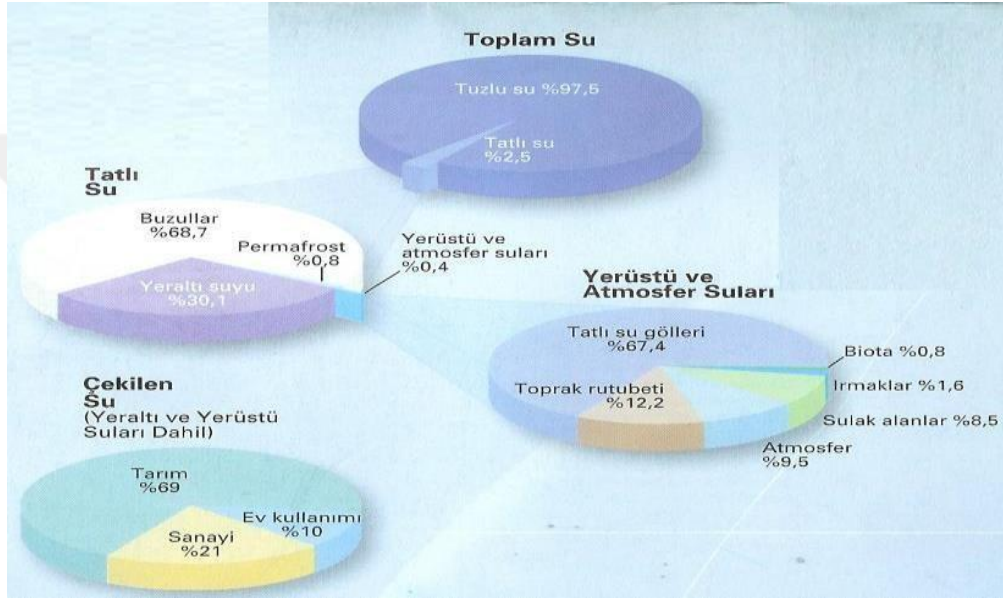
Toplam Su

Tuzlu su %97,5

Tatlı su %2,5

Tatlı Su

Buzullar %68,7

Permafrost %0,8

Yeraltı suyu %30,1

Yerüstü ve atmosfer suları %0,4

Yerüstü ve Atmosfer Suları

Tatlı su gölleri %67,4

Biota %0,8

Toprak rutubeti %12,2

Irmaklar %1,6

Sulak alanlar %8,5

Atmosfer %9,5

Çekilen Su (Yeraltı ve Yerüstü Suları Dahil)

Tarım %69

Ev kullanımı %10

Sanayi %21